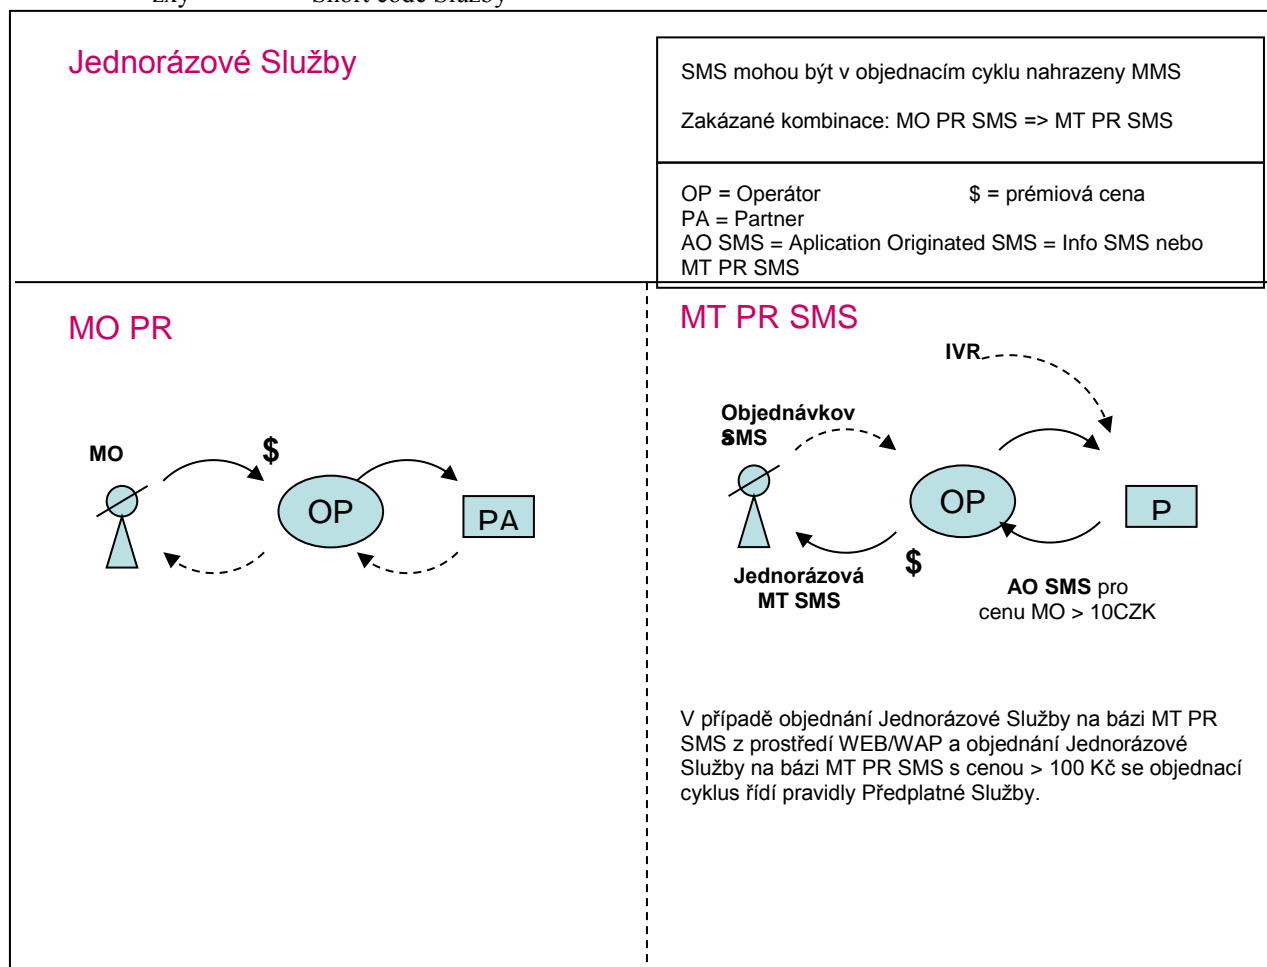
Jednorázové Služby

SMS mohou být v objednacím cyklu nahrazeny MMS

Zakázané kombinace: MO PR SMS => MT PR SMS

OP = Operátor $ = prémiová cena
PA = Partner
AO SMS = Aplication Originated SMS = Info SMS nebo MT PR SMS

MO PR

MO

$

OP

PA

MT PR SMS

IVR

Objednávkov SMS

OP

P

$

Jednorázová MT SMS

AO SMS pro cenu MO > 10CZK

V případě objednání Jednorázové Služby na bázi MT PR SMS z prostředí WEB/WAP a objednání Jednorázové Služby na bázi MT PR SMS s cenou > 100 Kč se objednací cyklus řídí pravidly Předplatné Služby.